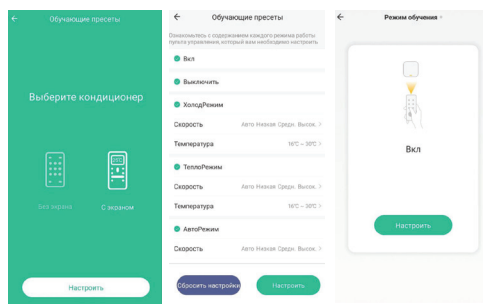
← Обучающие пресеты

Выберите кондиционер

Без экрана

С экраном

Настроить

← Обучающие пресеты

Ознакомьтесь с содержанием каждого режима работы пульта управления, который вам необходимо настроить

Вкл

Выключить

ХолодРежим

Скорость Авто Низкая Средн. Высок. >

Температура 16°C — 30°C >

ТеплоРежим

Скорость Авто Низкая Средн. Высок. >

Температура 16°C — 30°C >

АвтоРежим

Скорость Авто Низкая Средн. Высок. >

Сбросить настройки

Настроить

← Режим обучения

Вкл

Настроить